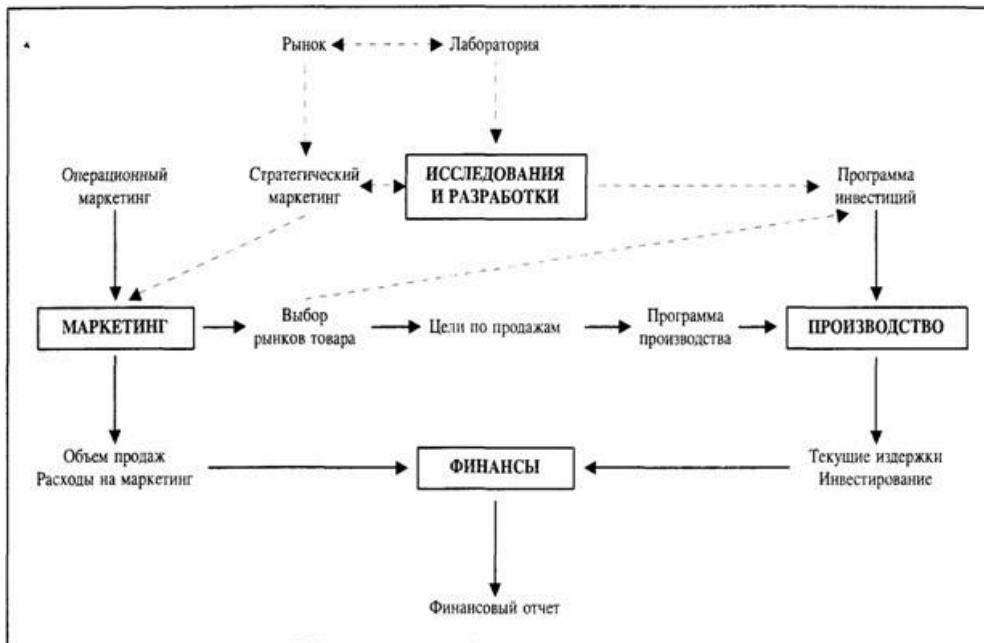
Рынок

Лаборатория

Операционный маркетинг

Стратегический маркетинг

ИССЛЕДОВАНИЯ И РАЗРАБОТКИ

Программа инвестиций

МАРКЕТИНГ

Выбор рынков товара

Цели по продажам

Программа производства

ПРОИЗВОДСТВО

Объем продаж
Расходы на маркетинг

ФИНАНСЫ

Текущие издержки
Инвестирование

Финансовый отчет